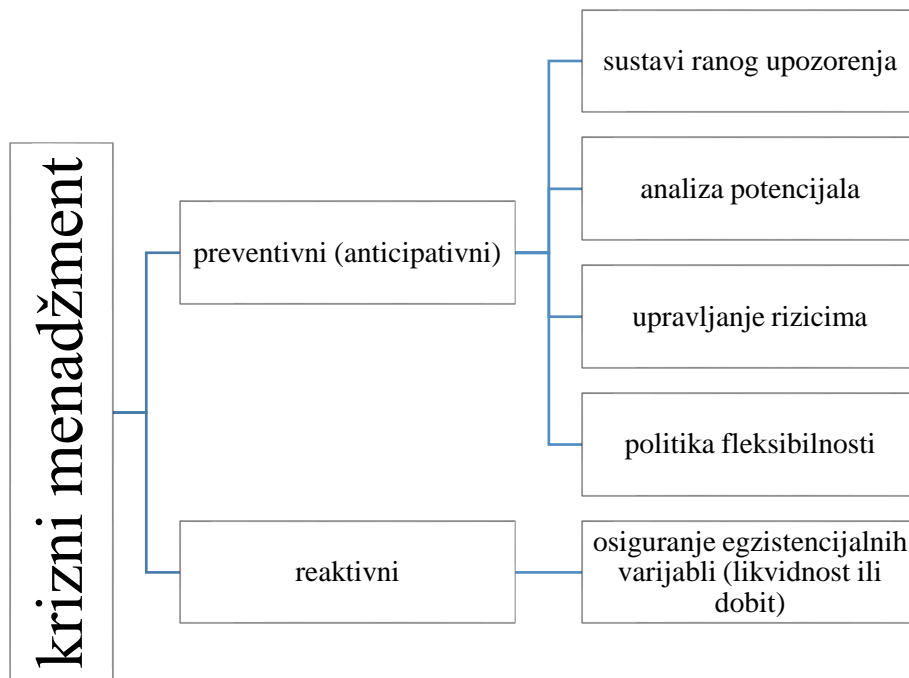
krizni menadžment

preventivni (anticipativni)

sustavi ranog upozorenja

analiza potencijala

upravljanje rizicima

politika fleksibilnosti

reaktivni

osiguranje egzistencijalnih varijabli (likvidnost ili dobit)